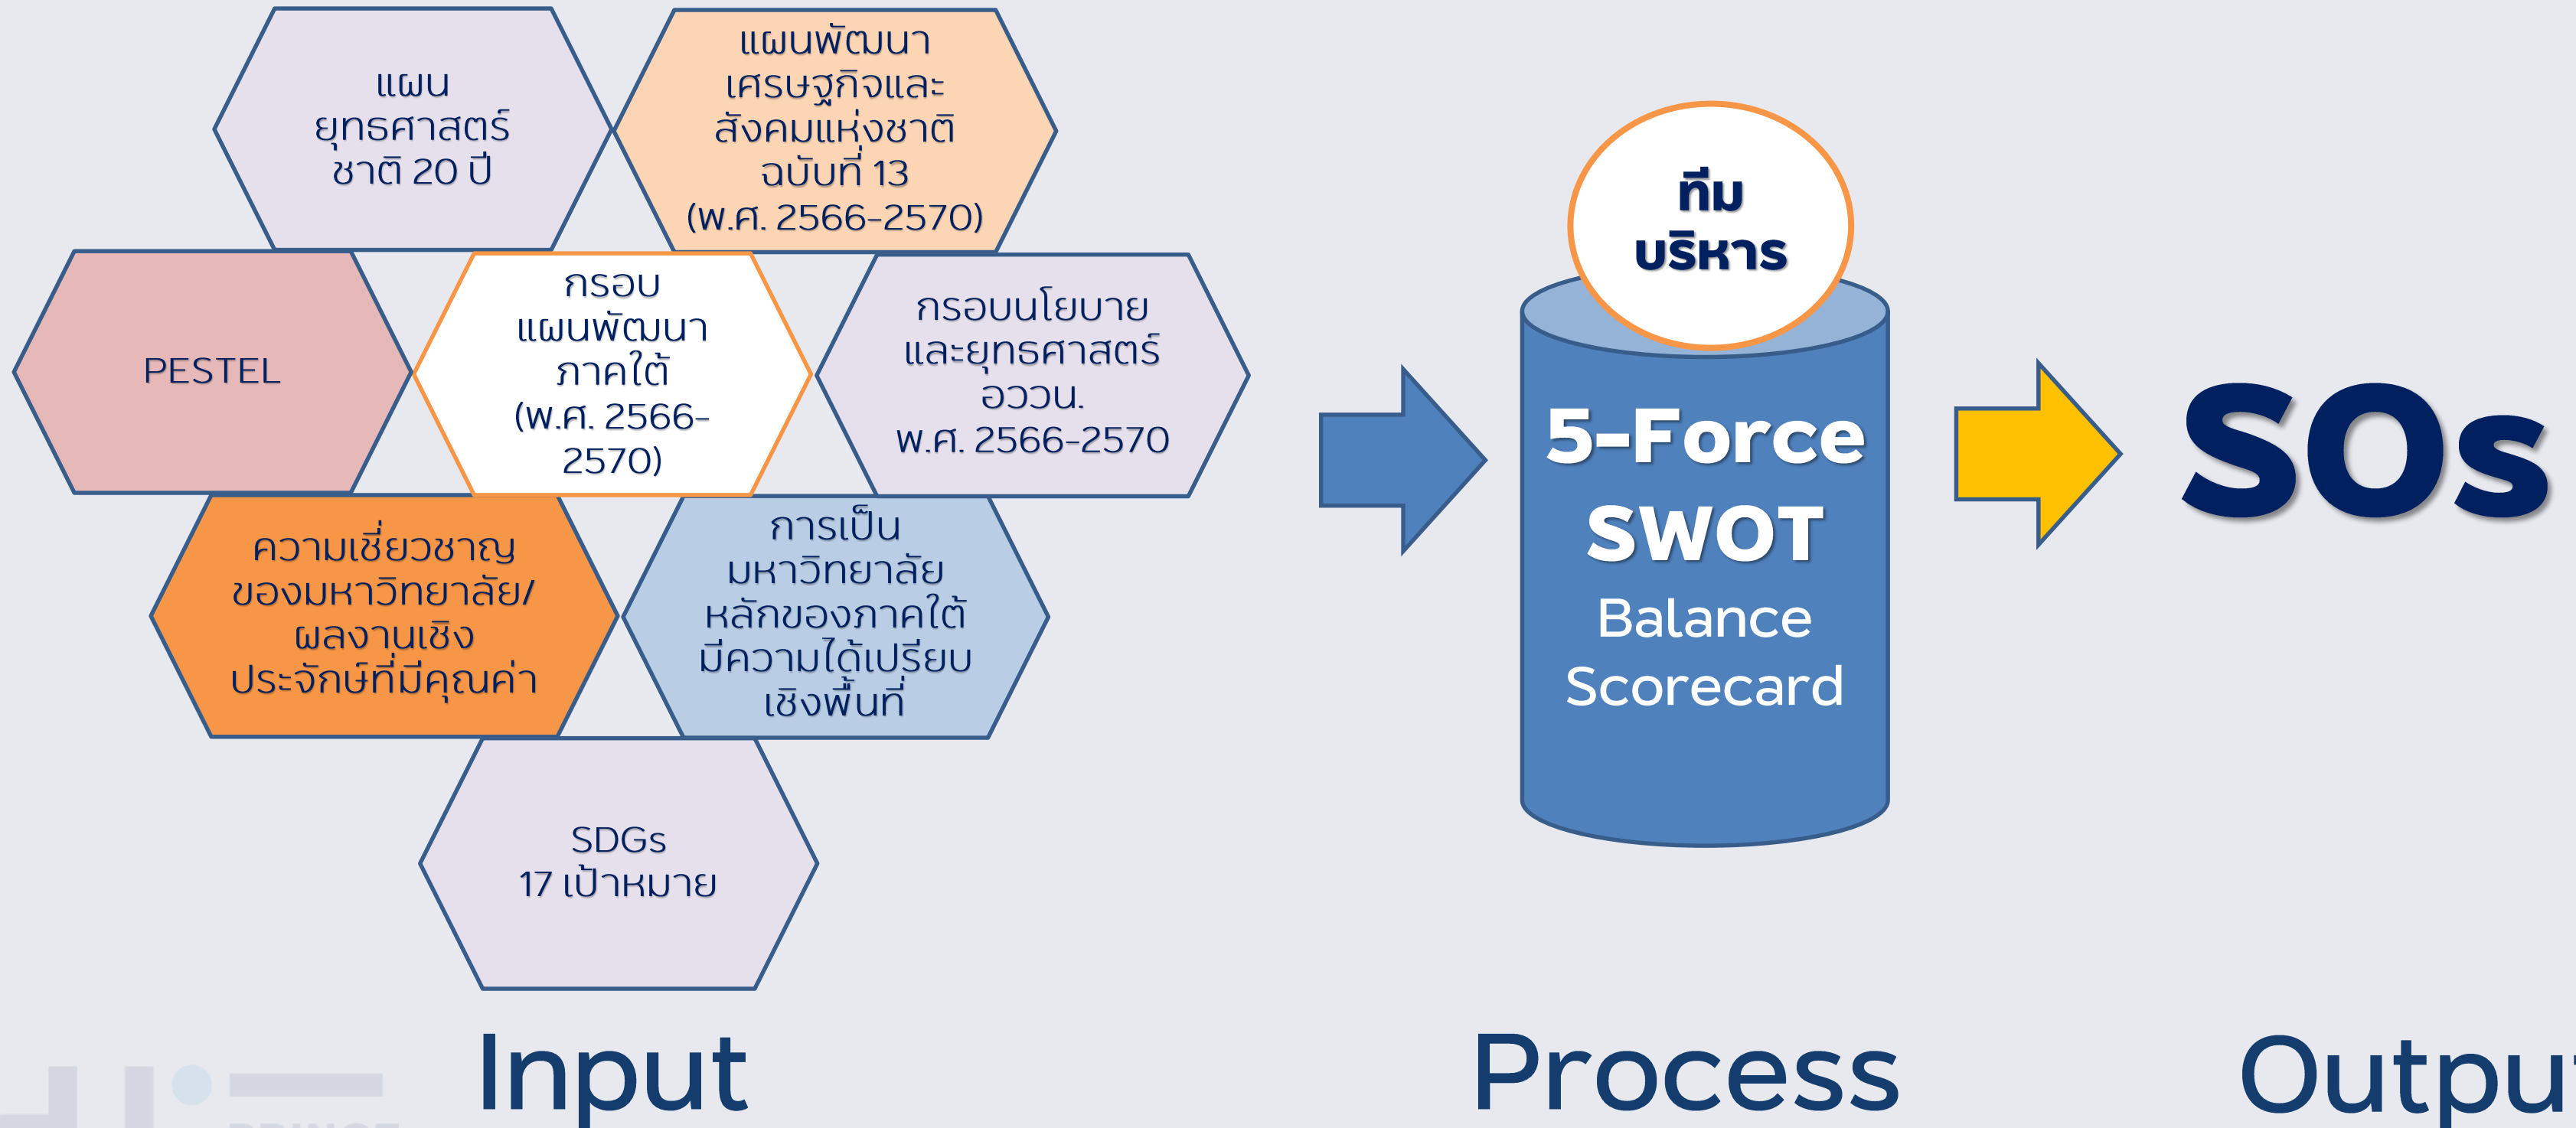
แผนยุทธศาสตร์ชาติ 20 ปี

แผนพัฒนาเศรษฐกิจและสังคมแห่งชาติ ฉบับที่ 13 (พ.ศ. 2566-2570)

PESTEL

กรอบแผนพัฒนาภาคใต้ (พ.ศ. 2566-2570)

กรอบนโยบายและยุทธศาสตร์ อววน. พ.ศ. 2566-2570

ความเชี่ยวชาญของมหาวิทยาลัย/ผลงานเชิงประจักษ์ที่มีคุณค่า

การเป็นมหาวิทยาลัยหลักของภาคใต้ มีความได้เปรียบเชิงพื้นที่

SDGs 17 เป้าหมาย

Input

ทีมบริหาร

5-Force
SWOT
Balance Scorecard

Process

SOs

Outpu